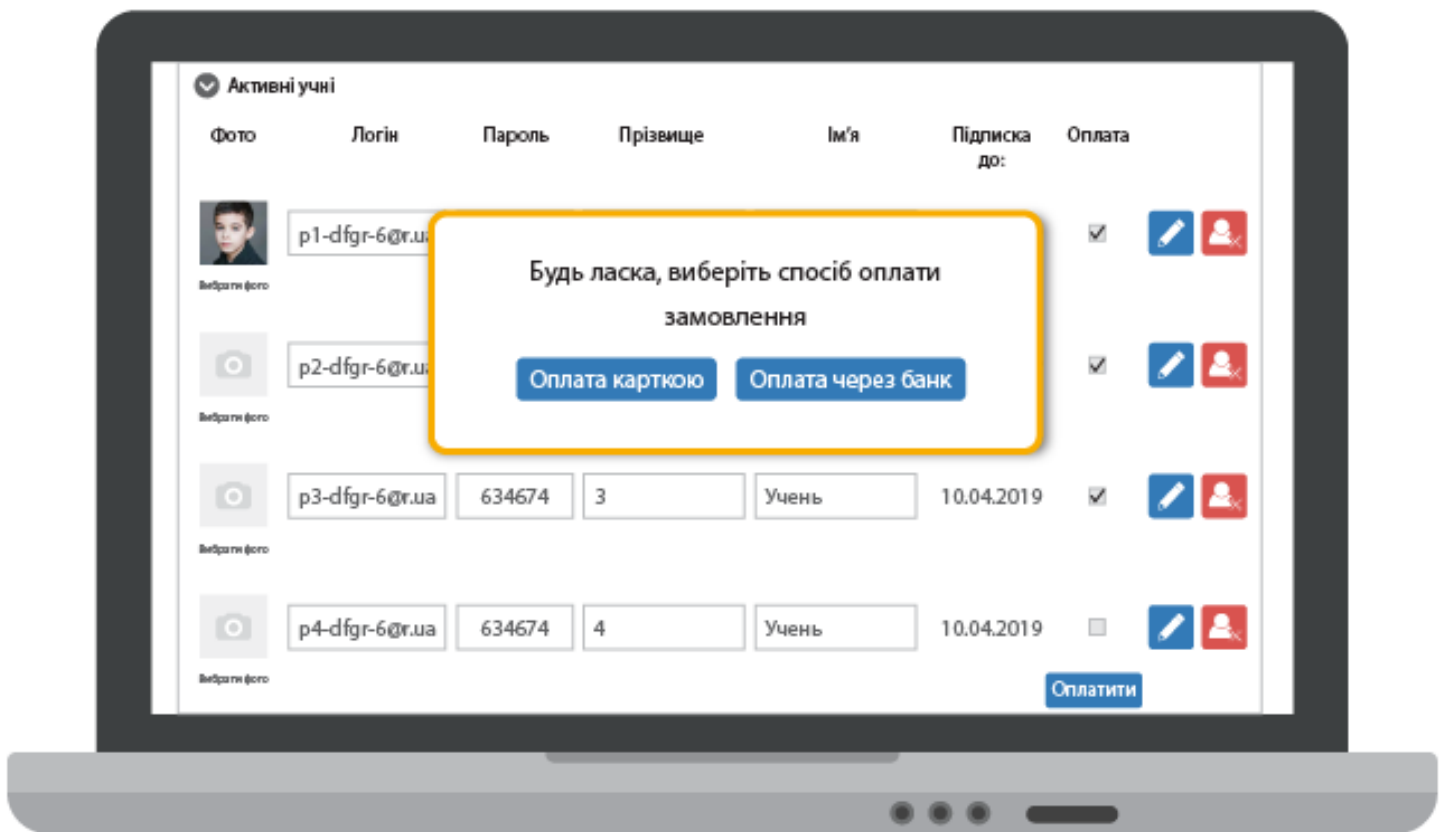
Активні учні

| Фото | Логін | Пароль | Прізвище | Ім'я | Підписка до: | Оплата |
|---|---|---|---|---|---|---|
| Вибрати фото | p1-dfgr-6@r.ua | | | | | ✓ |
| Вибрати фото | p2-dfgr-6@r.ua | | | | | ✓ |
| Вибрати фото | p3-dfgr-6@r.ua | 634674 | 3 | Учень | 10.04.2019 | ✓ |
| Вибрати фото | p4-dfgr-6@r.ua | 634674 | 4 | Учень | 10.04.2019 | |

Будь ласка, виберіть спосіб оплати замовлення

Оплата карткою

Оплата через банк

Оплатити